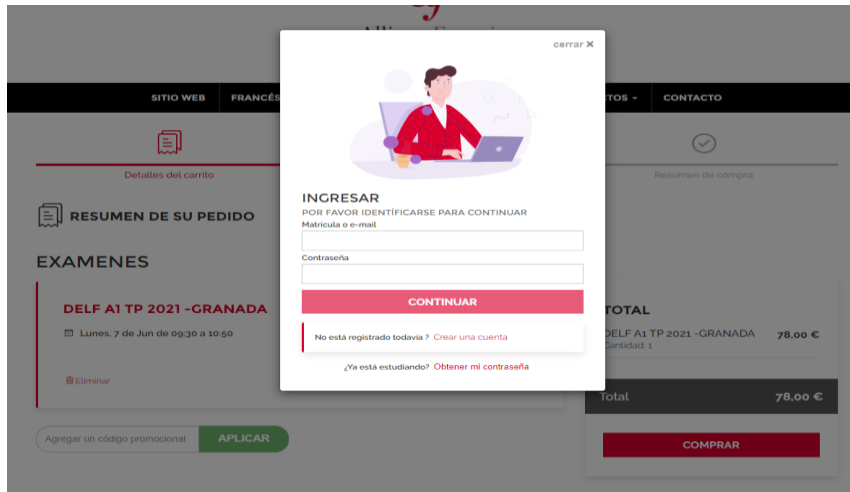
Alliance Française

SITIO WEB FRANCÉS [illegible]TOS CONTACTO

Detalles del carrito

Resumen de compra

RESUMEN DE SU PEDIDO

EXAMENES

DELF A1 TP 2021 -GRANADA

Lunes, 7 de Jun de 09:30 a 10:50

Eliminar

Agregar un código promocional APLICAR

TOTAL

DELF A1 TP 2021 -GRANADA 78,00 €
Cantidad: 1

Total 78,00 €

COMPRAR

cerrar ✕

INGRESAR
POR FAVOR IDENTIFICARSE PARA CONTINUAR

Matricula o e-mail

Contraseña

CONTINUAR

No está registrado todavia ? Crear una cuenta

¿Ya esta estudiando? Obtener mi contraseña